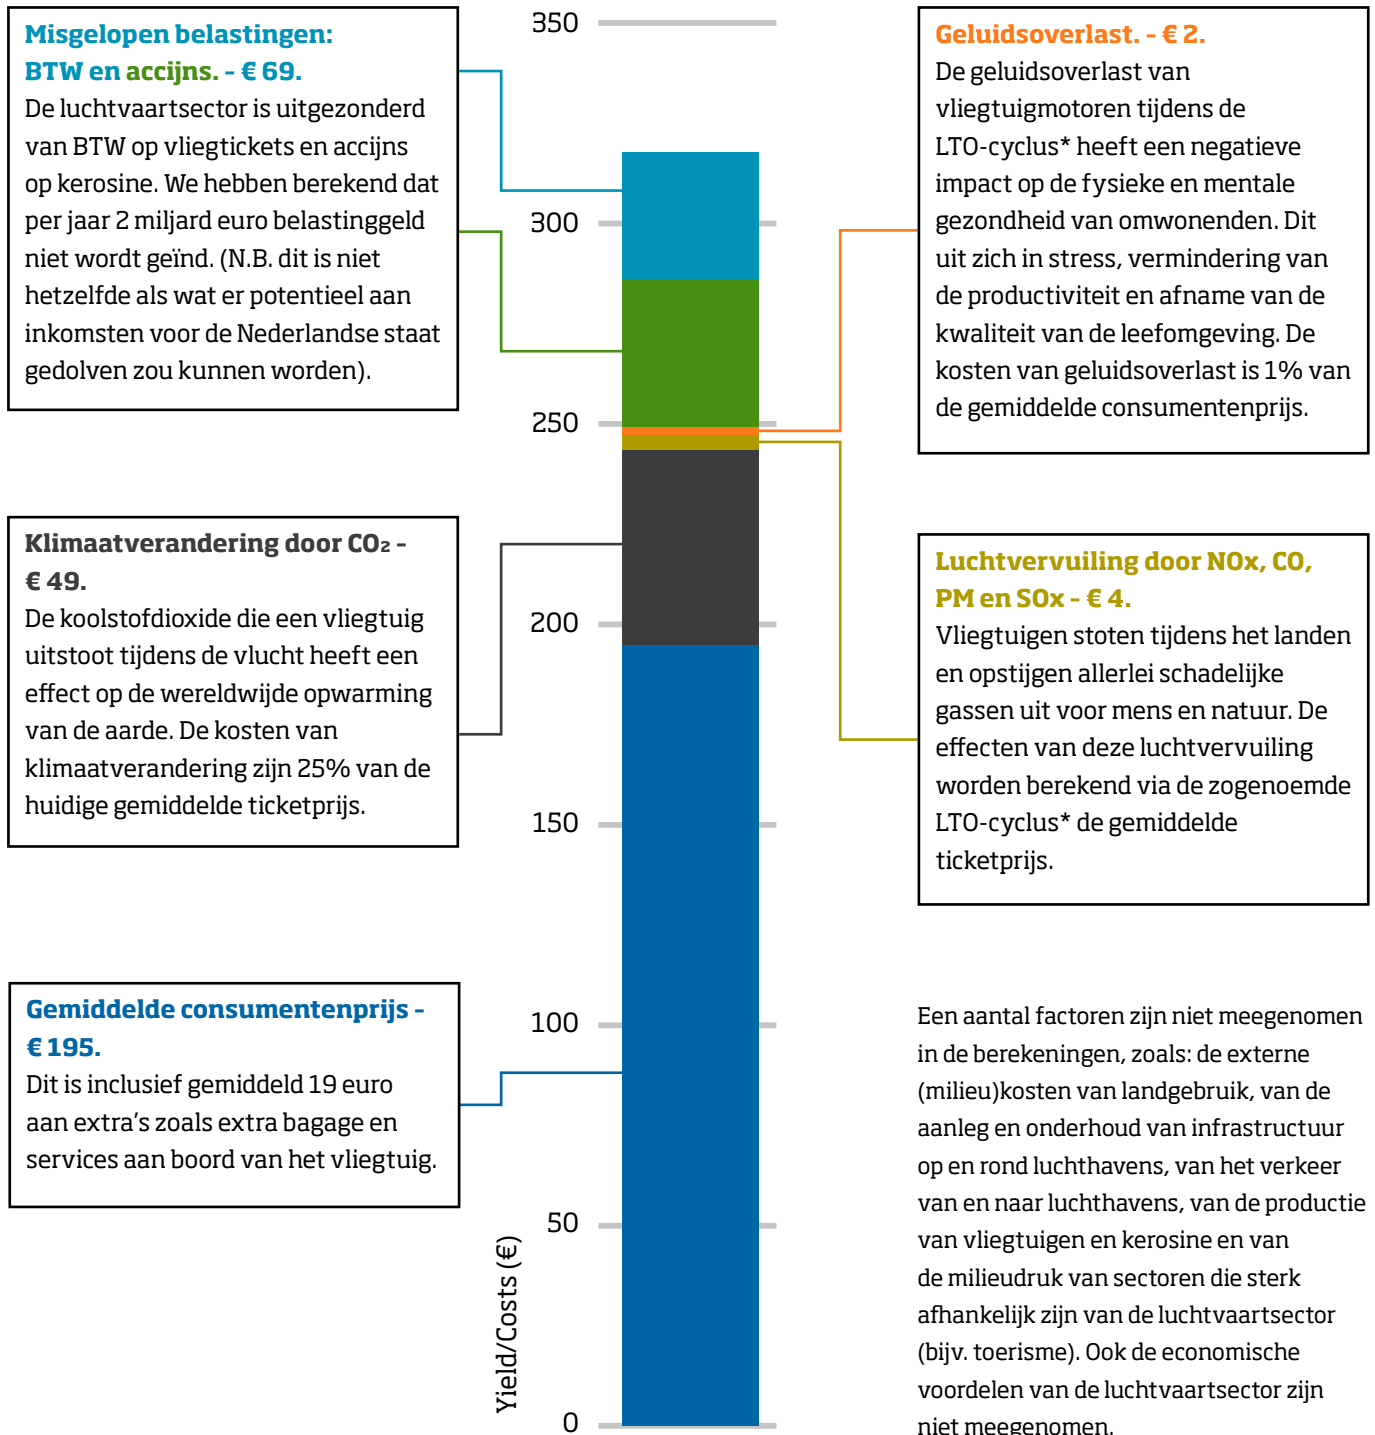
Misgelopen belastingen: BTW en accijns. - € 69.
De luchtvaartsector is uitgezonderd van BTW op vliegtickets en accijns op kerosine. We hebben berekend dat per jaar 2 miljard euro belastinggeld niet wordt geïnd. (N.B. dit is niet hetzelfde als wat er potentieel aan inkomsten voor de Nederlandse staat gedolven zou kunnen worden).

Klimaatverandering door $CO_2$ - € 49.
De koolstofdioxide die een vliegtuig uitstoot tijdens de vlucht heeft een effect op de wereldwijde opwarming van de aarde. De kosten van klimaatverandering zijn 25% van de huidige gemiddelde ticketprijs.

Gemiddelde consumentenprijs - € 195.
Dit is inclusief gemiddeld 19 euro aan extra's zoals extra bagage en services aan boord van het vliegtuig.

350
300
250
200
150
100
50
0
Yield/Costs (€)

Geluidsoverlast. - € 2.
De geluidsoverlast van vliegtuigmotoren tijdens de LTO-cyclus* heeft een negatieve impact op de fysieke en mentale gezondheid van omwonenden. Dit uit zich in stress, vermindering van de productiviteit en afname van de kwaliteit van de leefomgeving. De kosten van geluidsoverlast is 1% van de gemiddelde consumentenprijs.

Luchtvervuiling door NOx, CO, PM en SOx - € 4.
Vliegtuigen stoten tijdens het landen en opstijgen allerlei schadelijke gassen uit voor mens en natuur. De effecten van deze luchtvervuiling worden berekend via de zogenoemde LTO-cyclus* de gemiddelde ticketprijs.

Een aantal factoren zijn niet meegenomen in de berekeningen, zoals: de externe (milieu)kosten van landgebruik, van de aanleg en onderhoud van infrastructuur op en rond luchthavens, van het verkeer van en naar luchthavens, van de productie van vliegtuigen en kerosine en van de milieudruk van sectoren die sterk afhankelijk zijn van de luchtvaartsector (bijv. toerisme). Ook de economische voordelen van de luchtvaartsector zijn niet meegenomen.